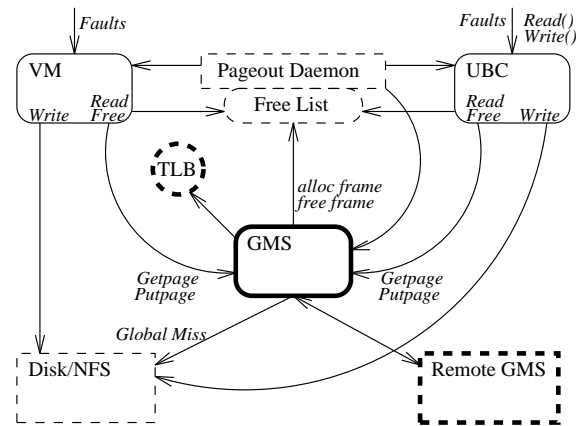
Faults

Faults

Read()
Write()

VM

Pageout Daemon

UBC

Read
Free

Write

Free List

Read
Free

Write

TLB

alloc frame
free frame

GMS

Getpage
Putpage

Getpage
Putpage

Global Miss

Disk/NFS

Remote GMS